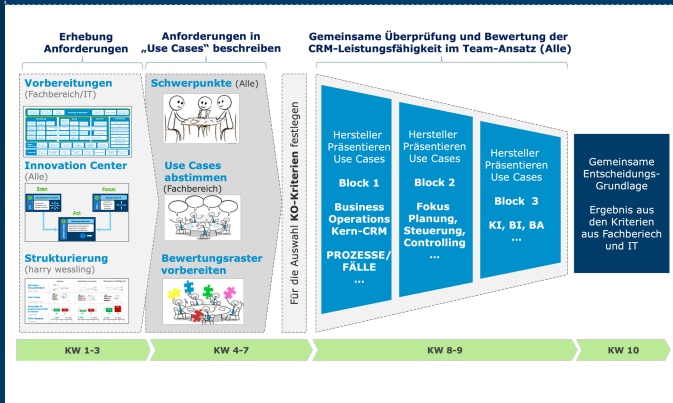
Erhebung Anforderungen

Anforderungen in „Use Cases“ beschreiben

Gemeinsame Überprüfung und Bewertung der CRM-Leistungsfähigkeit im Team-Ansatz (Alle)

Vorbereitungen (Fachbereich/IT)

Innovation Center (Alle)

Scan

Focus

Act

Strukturierung (harry wessling)

Schwerpunkte (Alle)

Use Cases abstimmen (Fachbereich)

Bewertungsraster vorbereiten

Für die Auswahl KO-Kriterien festlegen

Hersteller Präsentieren Use Cases

Block 1

Business Operations Kern-CRM

PROZESSE/ FÄLLE

...

Hersteller Präsentieren Use Cases

Block 2

Fokus Planung, Steuerung, Controlling

...

Hersteller Präsentieren Use Cases

Block 3

KI, BI, BA

...

Gemeinsame Entscheidungs-Grundlage

Ergebnis aus den Kriterien aus Fachbereich und IT

KW 1-3

KW 4-7

KW 8-9

KW 10